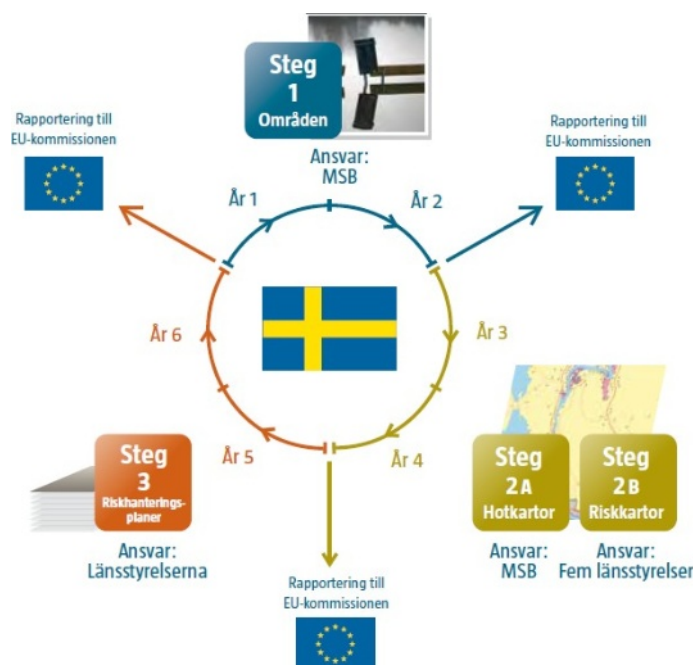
Steg
1
Områden

Ansvar:
MSB

Rapportering till
EU-kommissionen

Rapportering till
EU-kommissionen

År 1

År 2

År 3

År 4

År 5

År 6

Steg
3
Riskhanteringsplaner

Ansvar:
Länsstyrelserna

Rapportering till
EU-kommissionen

Steg
2A
Hotkartor

Ansvar:
MSB

Steg
2B
Riskkartor

Ansvar:
Fem länsstyrelser